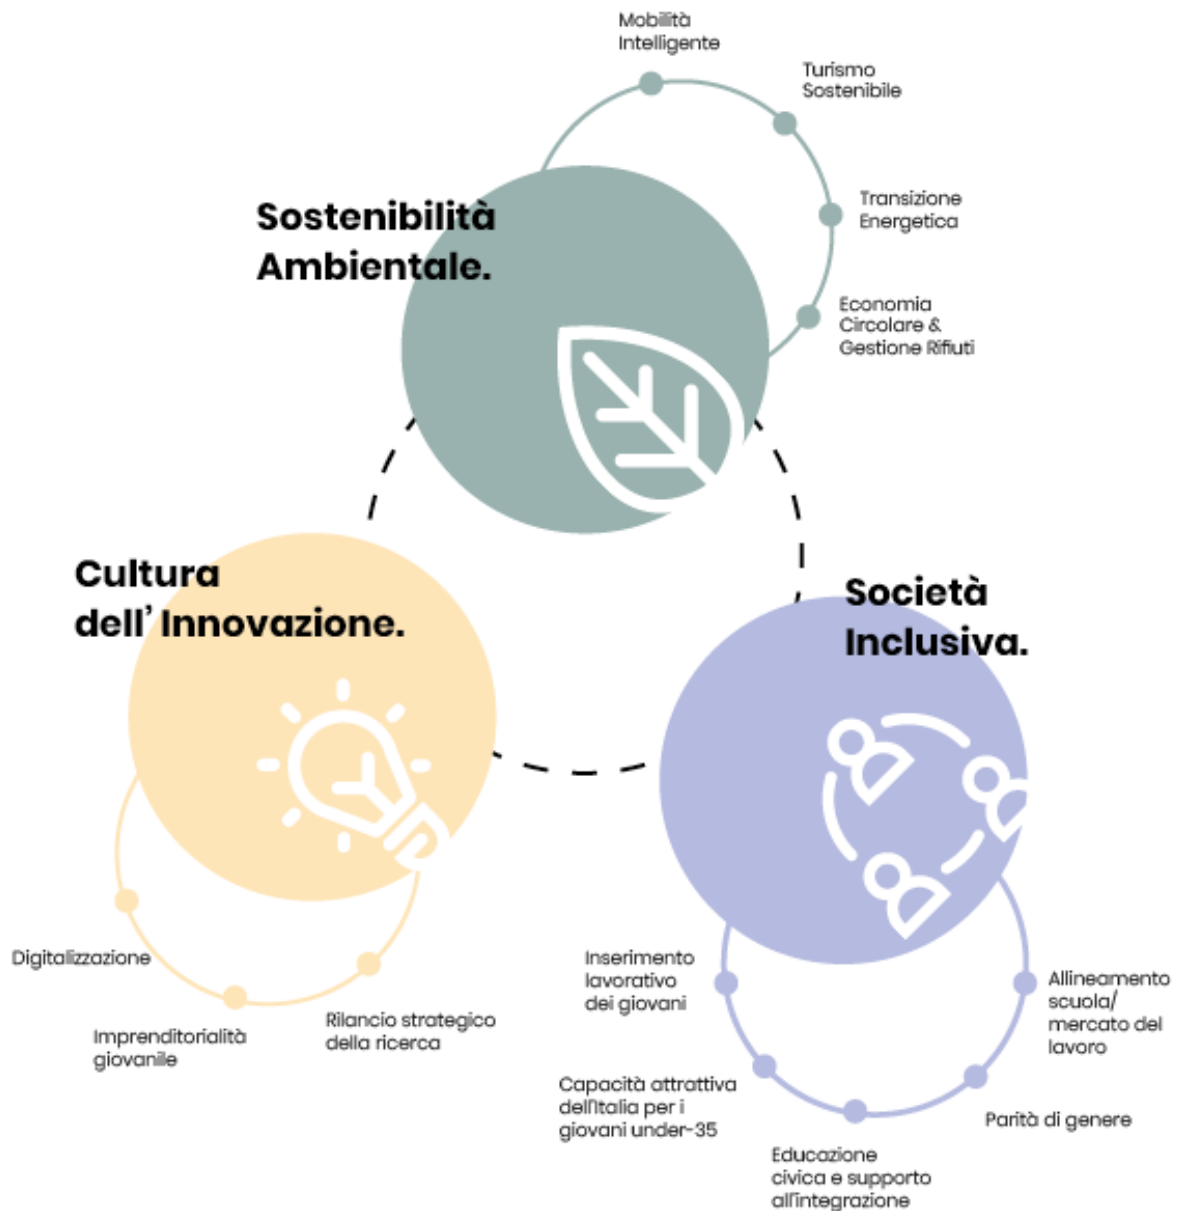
Mobilità Intelligente

Turismo Sostenibile

Transizione Energetica

Economia Circolare & Gestione Rifiuti

Sostenibilità Ambientale.

Cultura dell' Innovazione.

Società Inclusiva.

Digitalizzazione

Imprenditorialità giovanile

Rilancio strategico della ricerca

Inserimento lavorativo dei giovani

Allineamento scuola/ mercato del lavoro

Capacità attrattiva dell'Italia per i giovani under-35

Parità di genere

Educazione civica e supporto all'integrazione